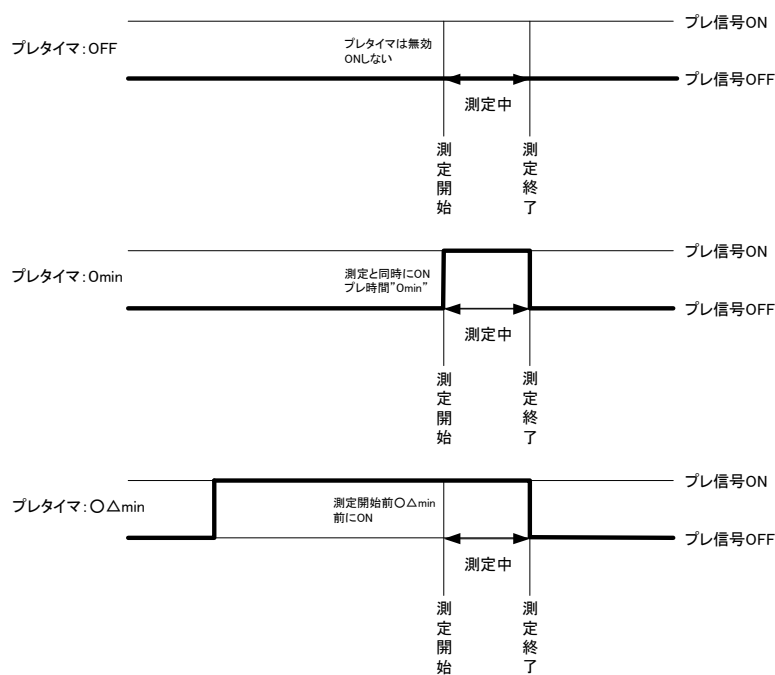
プレ信号ON

プレタイマ：OFF

プレタイマは無効
ONしない

プレ信号OFF

測定中

測
定
開
始

測
定
終
了

プレ信号ON

プレタイマ：0min

測定と同時にON
プレ時間"0min"

プレ信号OFF

測定中

測
定
開
始

測
定
終
了

プレ信号ON

プレタイマ：〇△min

測定開始前〇△min
前にON

プレ信号OFF

測定中

測
定
開
始

測
定
終
了